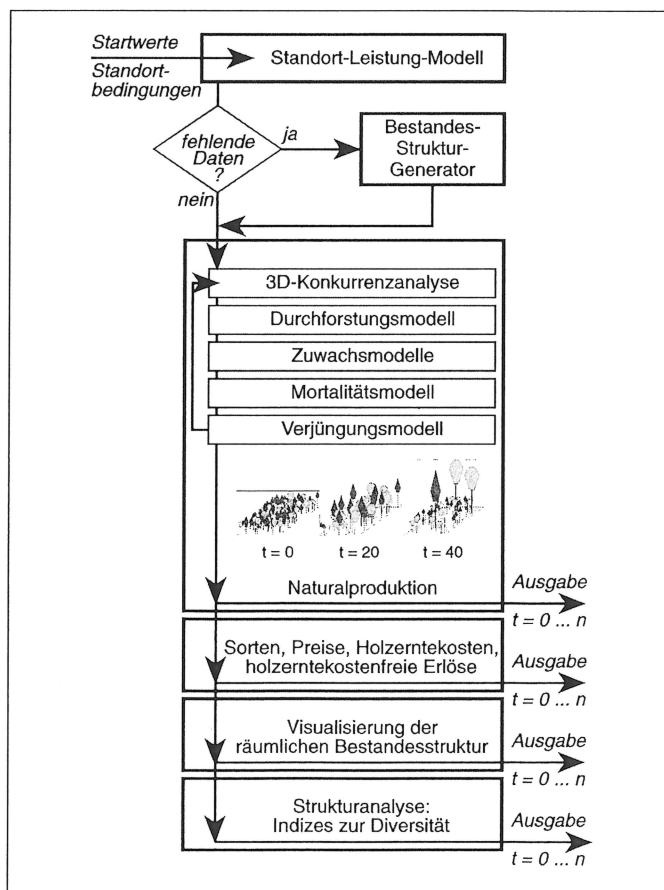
Startwerte
Standortbedingungen
Standort-Leistung-Modell
fehlende Daten ?
ja
nein
Bestandes-Struktur-Generator
3D-Konkurrenzanalyse
Durchforstungsmodell
Zuwachsmodelle
Mortalitätsmodell
Verjüngungsmodell
t = 0
t = 20
t = 40
Naturalproduktion
Ausgabe
t = 0 ... n
Sorten, Preise, Holzerntekosten, holzerntekostenfreie Erlöse
Ausgabe
t = 0 ... n
Visualisierung der räumlichen Bestandesstruktur
Ausgabe
t = 0 ... n
Strukturanalyse: Indizes zur Diversität
Ausgabe
t = 0 ... n